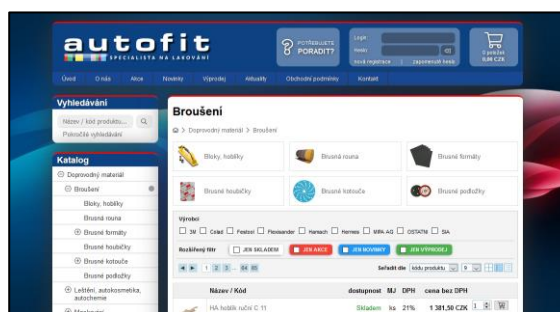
autofit
SPECIALISTA NA LAKOVÁNÍ

POTŘEBUJETE PORADIT?

Login
Heslo
nová registrace | zapomenuté heslo

0 položek
0,00 CZK

Úvod | O nás | Akce | Novinky | Výprodej | Aktuality | Obchodní podmínky | Kontakt

Vyhledávání
Název / kód produktu...
Pokročilé vyhledávání

Katalog
Doprovodný materiál
Broušení
Bloky, hoblíky
Brusná rouna
Brusné formáty
Brusné houbičky
Brusné kotouče
Brusné podložky
Leštění, autokosmetika, autochemie
Maskování

Broušení
> Doprovodný materiál > Broušení

Bloky, hoblíky
Brusná rouna
Brusné formáty
Brusné houbičky
Brusné kotouče
Brusné podložky

Výrobci
3M | Cobid | Festool | Flexisander | Hanisch | Hermes | MIRKA AG | OSTATNÍ | SIA

Rozšířený filtr
JEN SKLADEM | JEN AKCE | JEN NOVINKY | JEN VÝPRODEJ

1 2 3 ... 65

Seřadit dle kódu produktu 9

| Název / Kód | dostupnost | MJ | DPH | cena bez DPH |
|---|---|---|---|---|
| HA hoblík ruční C 11 | Skladem | ks | 21% | 1 381,50 CZK |